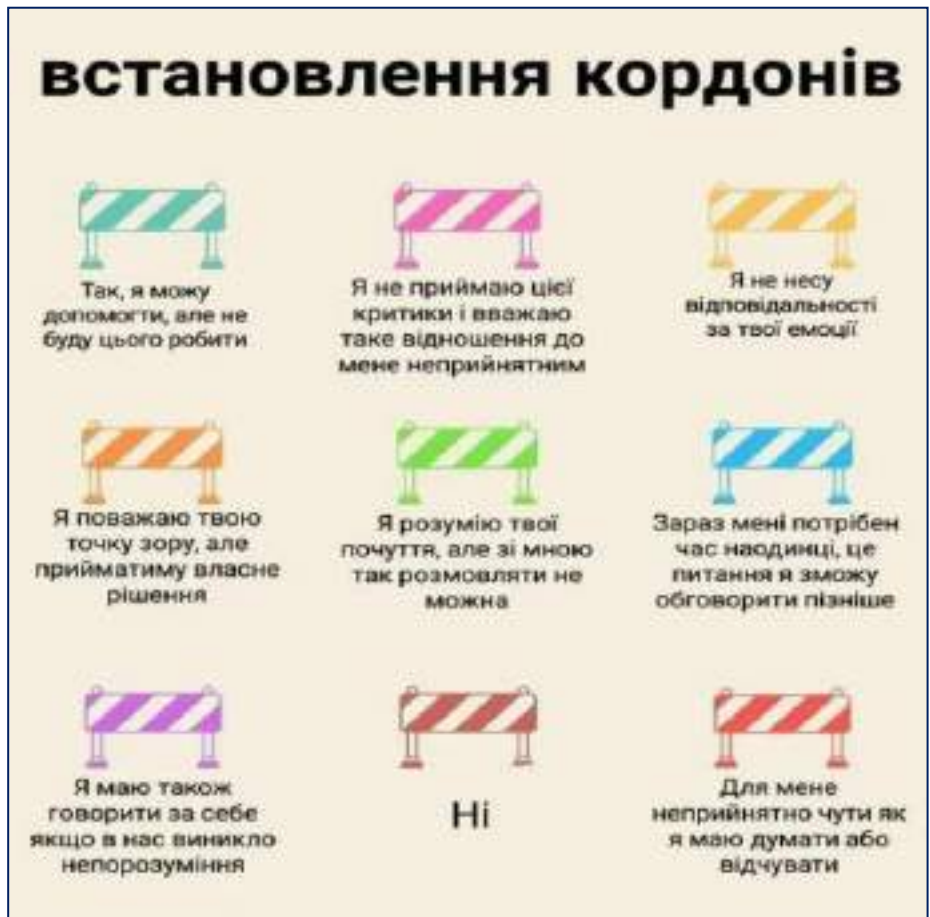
встановлення кордонів

Так, я можу допомогти, але не буду цього робити

Я не приймаю цієї критики і вважаю таке відношення до мене неприйнятним

Я не несу відповідальності за твої емоції

Я поважаю твою точку зору, але прийматиму власне рішення

Я розумію твої почуття, але зі мною так розмовляти не можна

Зараз мені потрібен час наодинці, це питання я зможу обговорити пізніше

Я маю також говорити за себе якщо в нас виникло непорозуміння

Ні

Для мене неприйнятно чути як я маю думати або відчувати